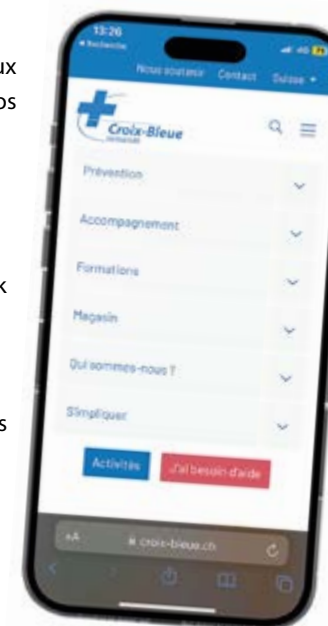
ux
os

x

s

13:26
◂ Recherche

Nous soutenir Contact Suisse ▾

Croix-Bleue

Prévention

Accompagnement

Formations

Magasin

Qui sommes-nous ?

S'impliquer

Activités

J'ai besoin d'aide

AA

croix-bleue.ch